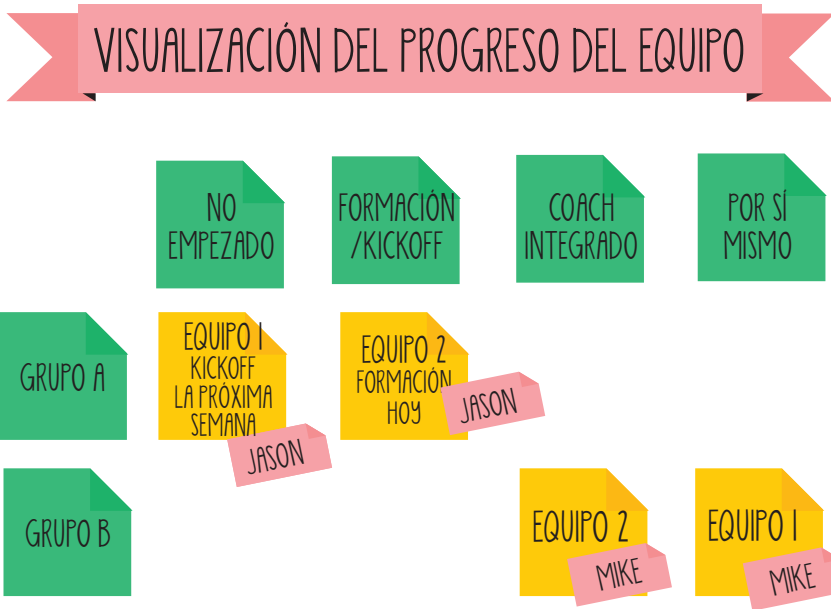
VISUALIZACIÓN DEL PROGRESO DEL EQUIPO

NO EMPEZADO

FORMACIÓN /KICKOFF

COACH INTEGRADO

POR SÍ MISMO

GRUPO A

EQUIPO 1 KICKOFF LA PRÓXIMA SEMANA

JASON

EQUIPO 2 FORMACIÓN HOY

JASON

GRUPO B

EQUIPO 2

MIKE

EQUIPO 1

MIKE